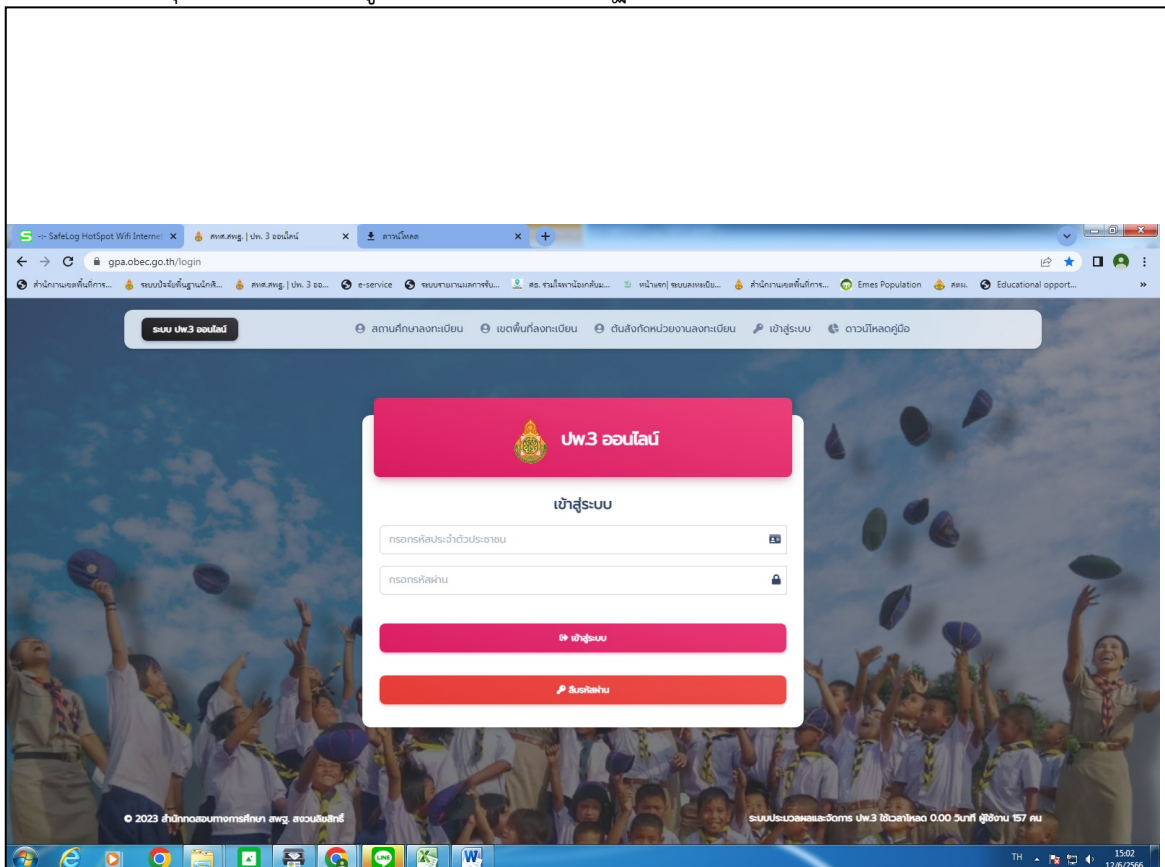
-:- SafeLog HotSpot Wifi Internet ×
สทศ.สพฐ. | ปพ. 3 ออนไลน์ ×
ดาวน์โหลด ×
gpa.obec.go.th/login
สำนักงานเขตพื้นที่การ... ระบบปัจจัยพื้นฐานนักเรี... สทศ.สพฐ. | ปพ. 3 ออ... e-service ระบบรายงานผลการรับ... สธ. รวมโจทย์ฯ... หน้าแรก| ระบบลงทะเบีย... สำนักงานเขตพื้นที่การ... Emes Population สพม. Educational opport...

ระบบ ปพ.3 ออนไลน์
สถานศึกษาลงทะเบียน เขตพื้นที่ลงทะเบียน ต้นสังกัดหน่วยงานลงทะเบียน เข้าสู่ระบบ ดาวน์โหลดคู่มือ

ปพ.3 ออนไลน์

เข้าสู่ระบบ
กรอกรหัสประจำตัวประชาชน
กรอกรหัสผ่าน
เข้าสู่ระบบ
ลืมรหัสผ่าน

© 2023 สำนักทดสอบทางการศึกษา สพฐ. สงวนลิขสิทธิ์
ระบบประมวลผลและจัดการ ปพ.3 ใช้เวลาโหลด 0.00 วินาที ผู้ใช้งาน 157 คน

TH 15:02 12/6/2566